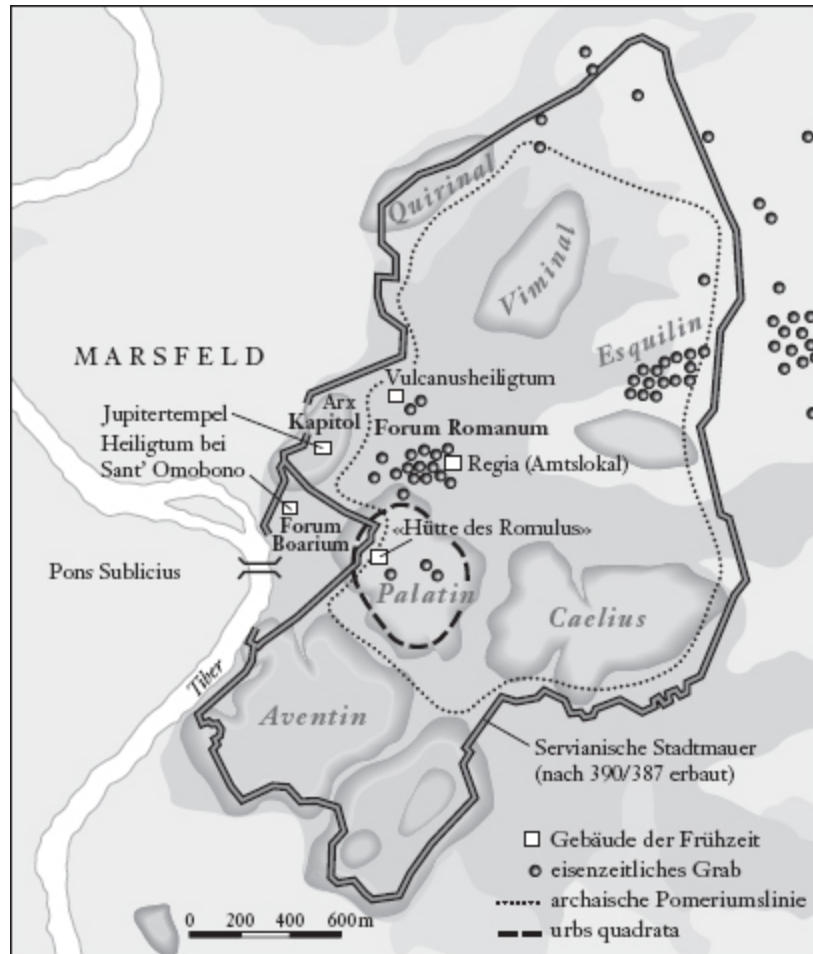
Quirinal
Viminal
Esquilin
MARSFELD
Vulcanusheiligtum
Arx
Kapitol
Jupitertempel
Heiligtum bei Sant' Omobono
Forum Romanum
Regia (Amtslokal)
Forum Boarium
«Hütte des Romulus»
Pons Sublicius
Palatin
Caelius
Tiber
Aventin
Servianische Stadtmauer (nach 390/387 erbaut)
Gebäude der Frühzeit
eisenzeitliches Grab
archaische Pomeriumslinie
urbs quadrata
0 200 400 600m